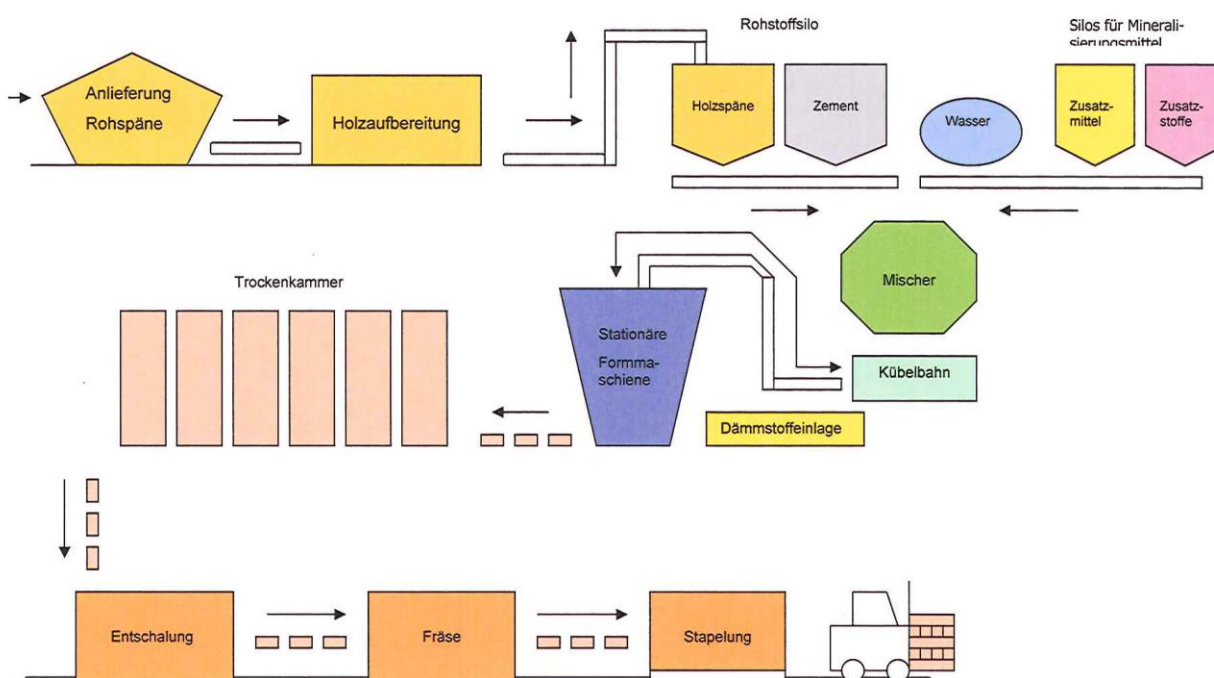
Rohstoffsilo

Silos für Mineralisierungsmittel

Anlieferung Rohspäne

Holzaufbereitung

Holzspäne

Zement

Wasser

Zusatzmittel

Zusatzstoffe

Mischer

Trockenkammer

Stationäre Formmaschiene

Kübelbahn

Dämmstoffeinlage

Entschalung

Fräse

Stapelung